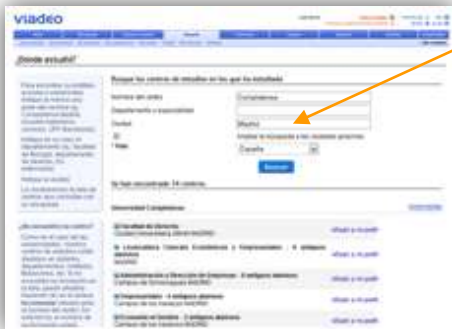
viadeo

¿Dónde estudió?

Busque los centros de estudios en los que ha estudiado

Nombre del centro
Complutense

Departamento o especialidad

Ciudad
Madrid

Ampliar la búsqueda a las ciudades próximas

País
España

Buscar

Se han encontrado 74 centros.

Universidad Complutense

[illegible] Facultad de Derecho
Ciudad Universitaria (Madrid) MADRID

Añadir a mi perfil

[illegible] Licenciatura Ciencias Económicas y Empresariales - 4 antiguos alumnos
MADRID

Añadir a mi perfil

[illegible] Administración y Dirección de Empresas - 5 antiguos alumnos
Campus de Somosaguas MADRID

Añadir a mi perfil

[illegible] Empresariales - 3 antiguos alumnos
Campus de los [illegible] MADRID

Añadir a mi perfil

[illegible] Comercio e Turismo - 2 antiguos alumnos
Campus de los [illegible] MADRID

Añadir a mi perfil

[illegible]